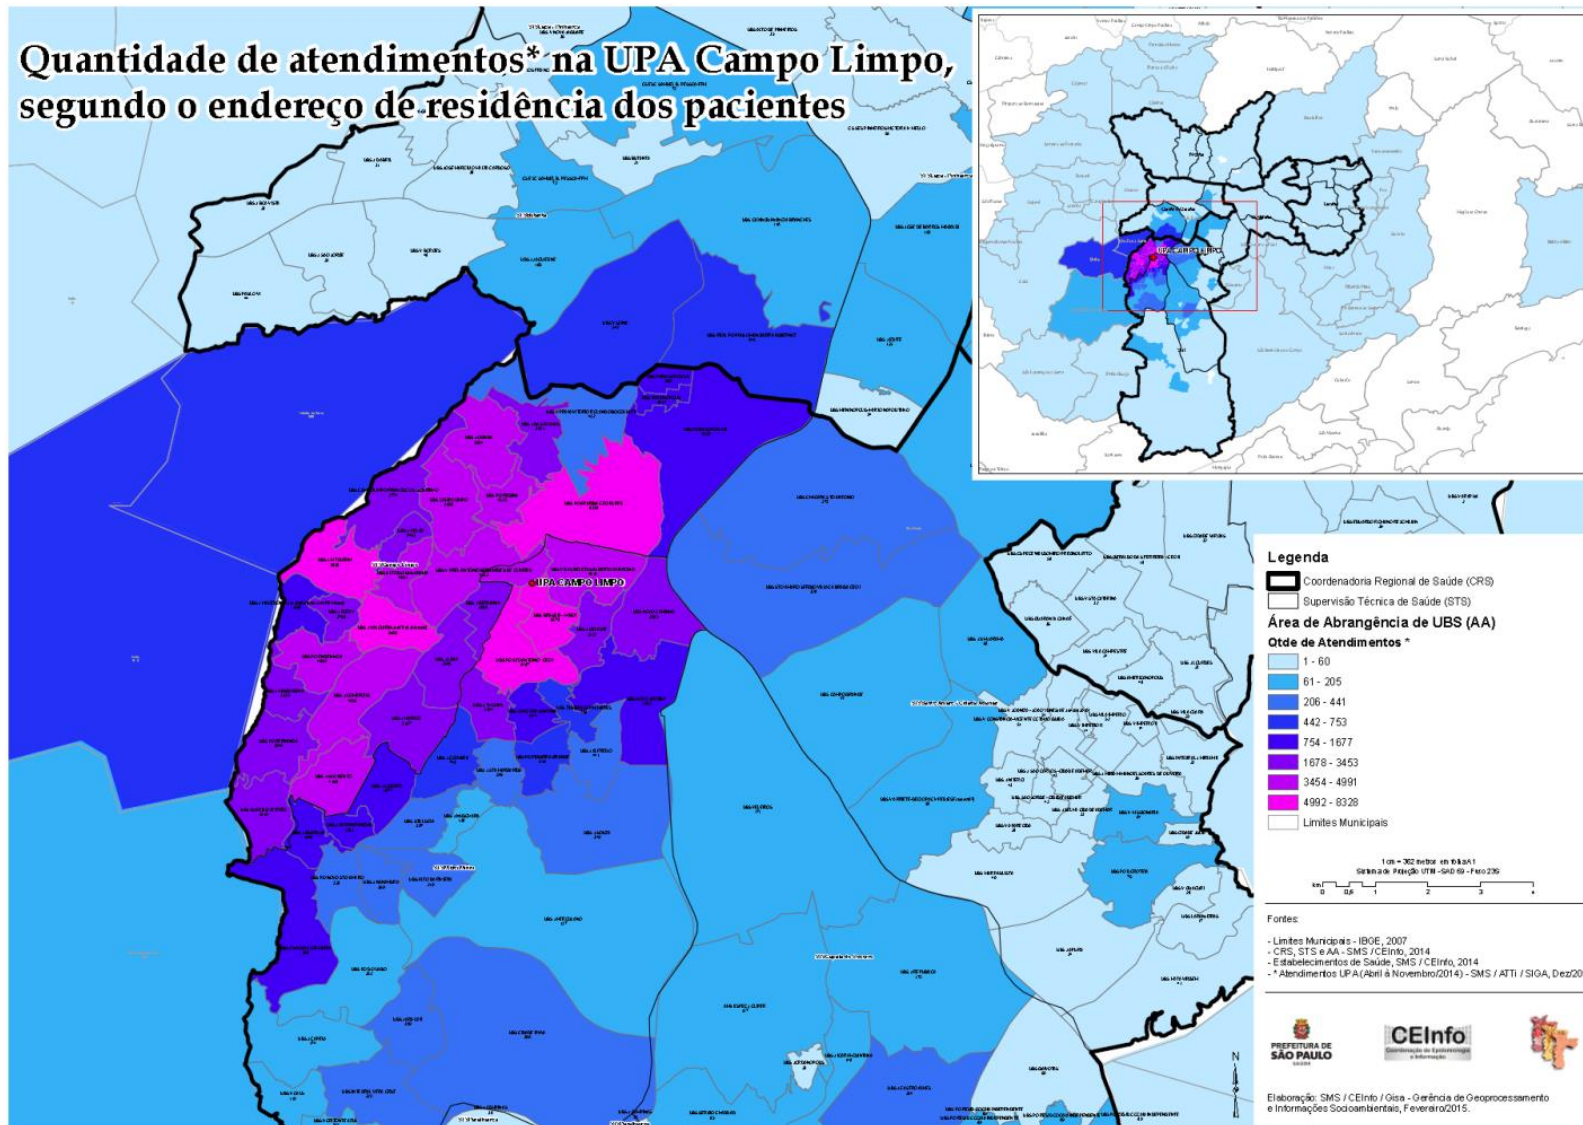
Quantidade de atendimentos* na UPA Campo Limpo, segundo o endereço de residência dos pacientes

UPA CAMPO LIMPO

UPA CAMPO LIMPO

Legenda
Coordenadoria Regional de Saúde (CRS)
Supervisão Técnica de Saúde (STS)
Área de Abrangência de UBS (AA)
Qtde de Atendimentos *
1 - 60
61 - 205
206 - 441
442 - 753
754 - 1677
1678 - 3453
3454 - 4991
4992 - 8328
Limites Municipais

1cm = 362 metros em folha A1
Sistema de Projeção UTM - SAD 69 - Fuso 23S
km 0 0,5 1 2 3 4

Fontes:
- Limites Municipais - IBGE, 2007
- CRS, STS e AA - SMS / CEInfo, 2014
- Estabelecimentos de Saúde, SMS / CEInfo, 2014
- * Atendimentos UPA (Abril à Novembro/2014) - SMS / ATTi / SIGA, Dez/20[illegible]

PREFEITURA DE SÃO PAULO SAÚDE
CEInfo Coordenação de Epidemiologia e Informação

N

Elaboração: SMS / CEInfo / Gisa - Gerência de Geoprocessamento e Informações Socioambientais, Fevereiro/2015.